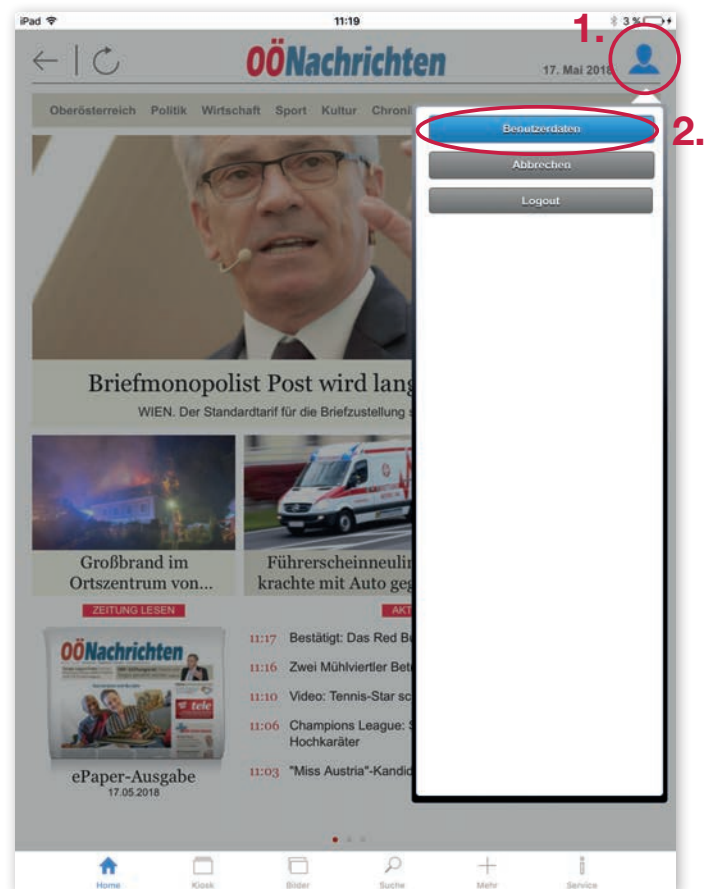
iPad 11:19 3 %

1.

OÖNachrichten

17. Mai 2018

Oberösterreich Politik Wirtschaft Sport Kultur Chroni

Benutzerdaten

2.

Abbrechen

Logout

Briefmonopolist Post wird lang

WIEN. Der Standardtarif für die Briefzustellung s

Großbrand im Ortszentrum von...

Führerscheinneulin krachte mit Auto geg

ZEITUNG LESEN

AKT

OÖNachrichten

tele

ePaper-Ausgabe
17.05.2018

11:17 Bestätigt: Das Red B

11:16 Zwei Mühlviertler Bet

11:10 Video: Tennis-Star sc

11:06 Champions League: S Hochkaräter

11:03 "Miss Austria"-Kandid

Home Kiosk Bilder Suche Mehr Service